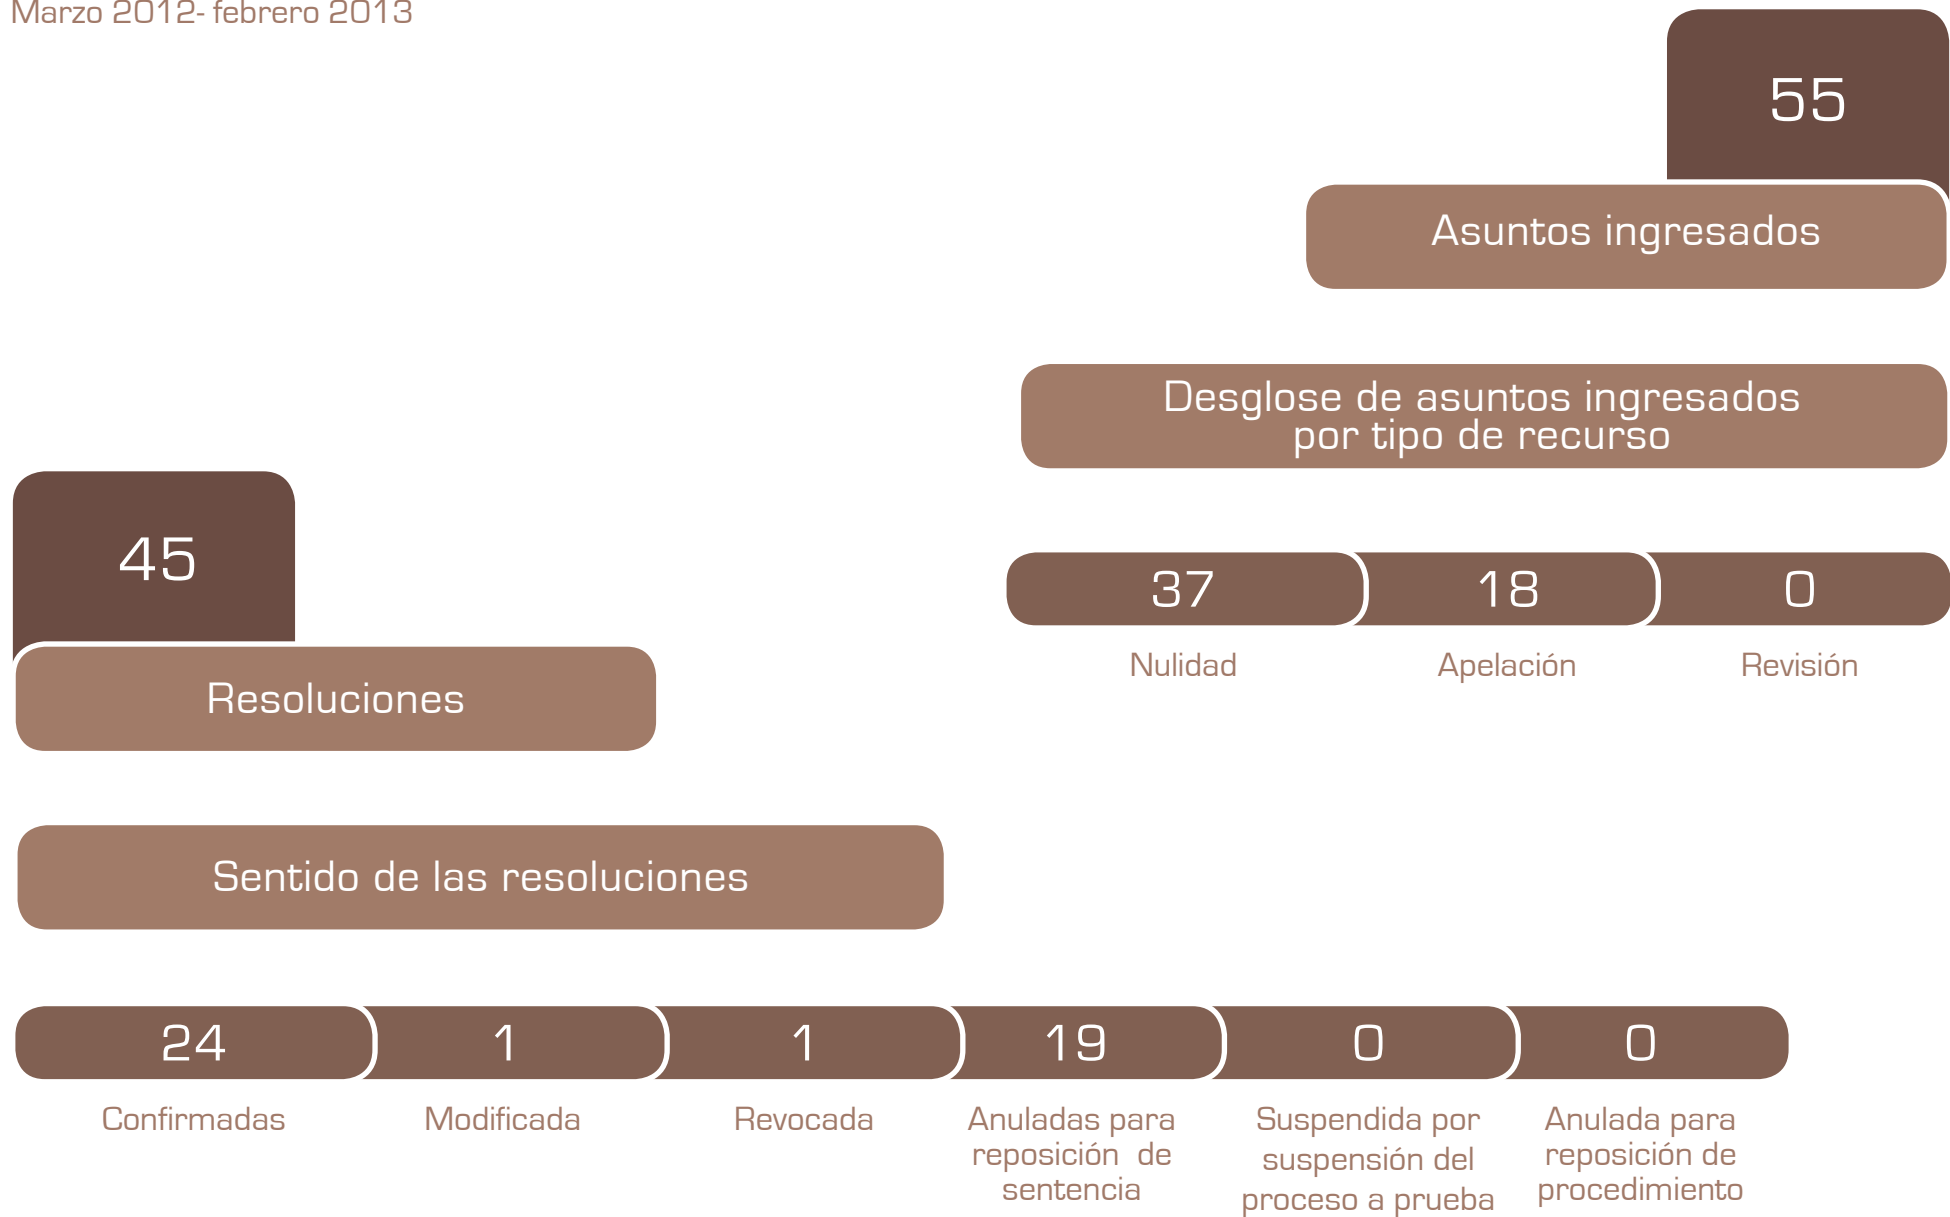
Marzo 2012- febrero 2013

55

Asuntos ingresados

Desglose de asuntos ingresados por tipo de recurso

| 37 | 18 | 0 |
|---|---|---|
| Nulidad | Apelación | Revisión |

45

Resoluciones

Sentido de las resoluciones

| 24 | 1 | 1 | 19 | 0 | 0 |
|---|---|---|---|---|---|
| Confirmadas | Modificada | Revocada | Anuladas para reposición de sentencia | Suspendida por suspensión del proceso a prueba | Anulada para reposición de procedimiento |